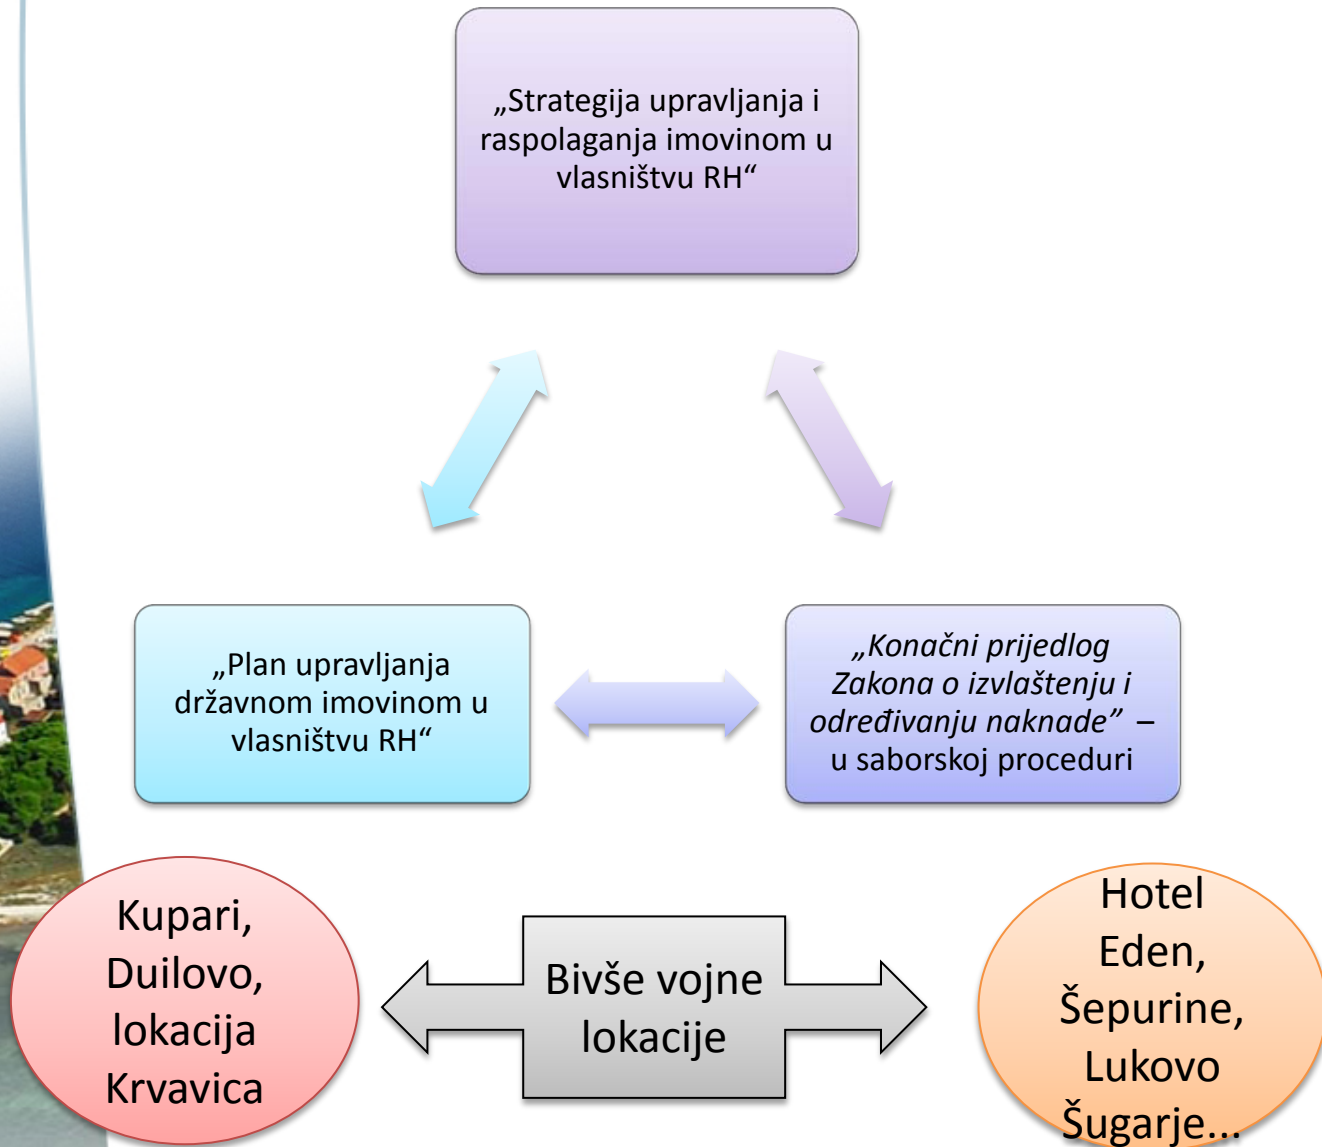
„Strategija upravljanja i raspolaganja imovinom u vlasništvu RH“

„Plan upravljanja državnom imovinom u vlasništvu RH“

„Konačni prijedlog Zakona o izvlaštenju i određivanju naknade” – u saborskoj proceduri

Kupari, Duilovo, lokacija Krvavica

Bivše vojne lokacije

Hotel Eden, Šepurine, Lukovo Šugarje...